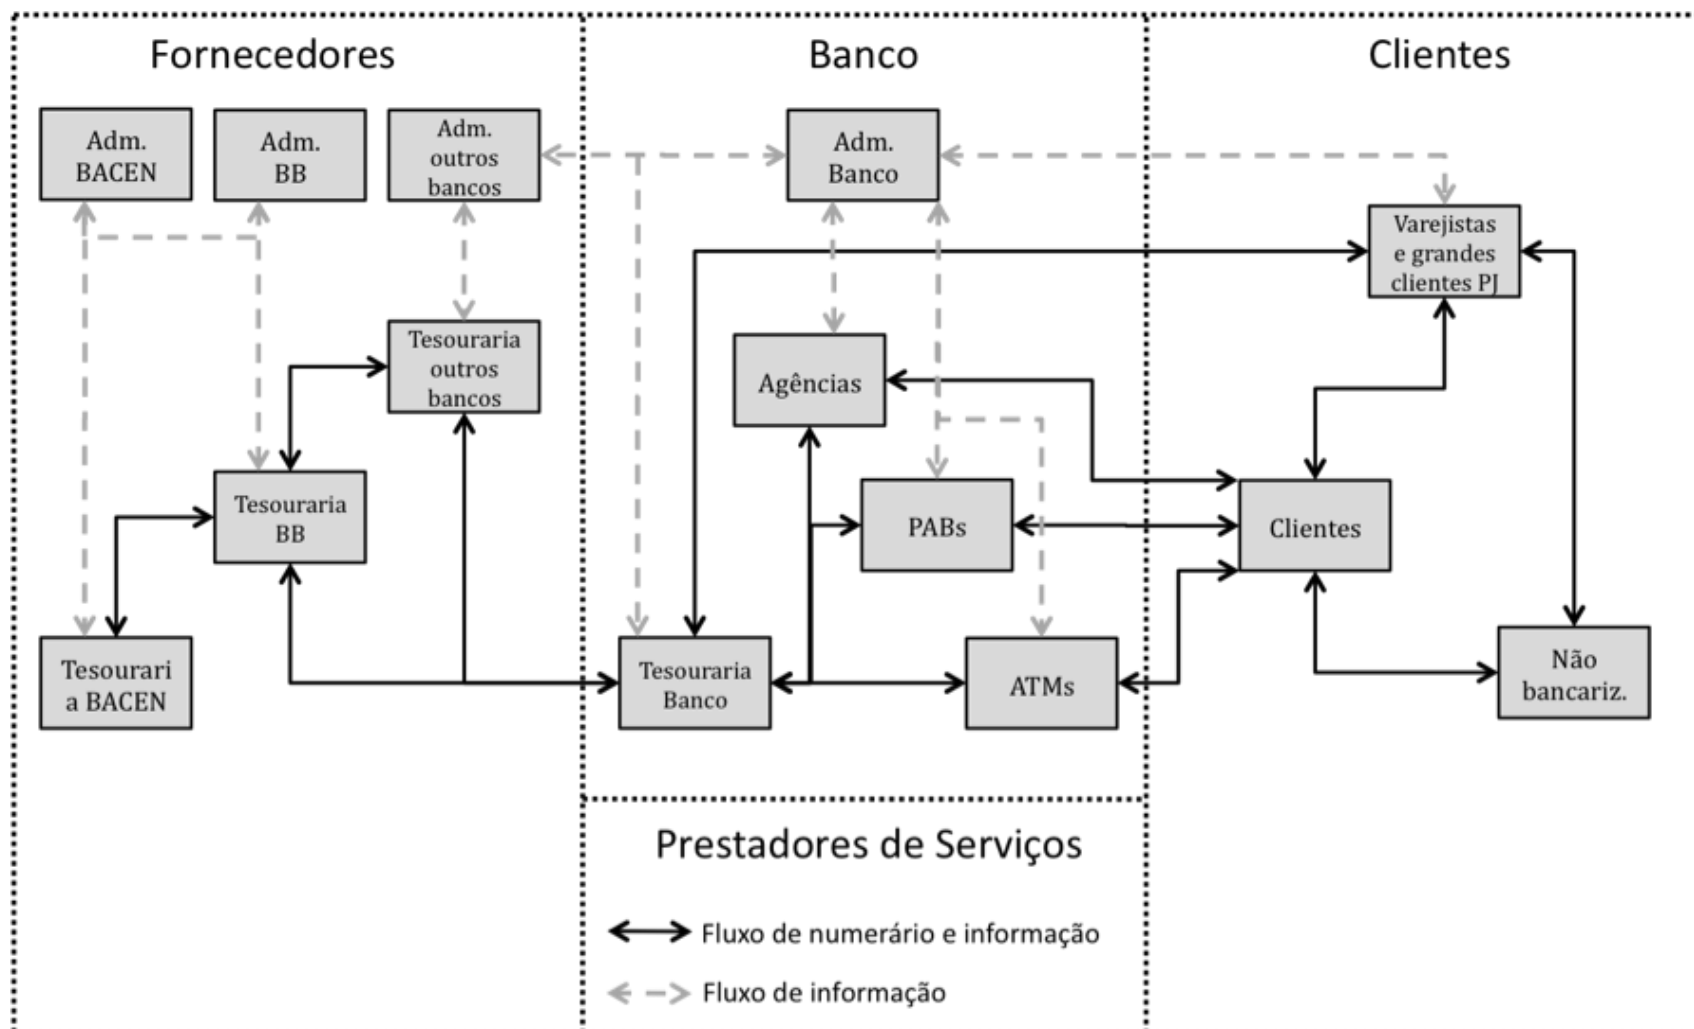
Fornecedores

Adm. BACEN

Adm. BB

Adm. outros bancos

Tesouraria outros bancos

Tesouraria BB

Tesourari a BACEN

Banco

Adm. Banco

Agências

PABs

ATMs

Tesouraria Banco

Clientes

Varejistas e grandes clientes PJ

Clientes

Não bancariz.

Prestadores de Serviços

Fluxo de numerário e informação

Fluxo de informação